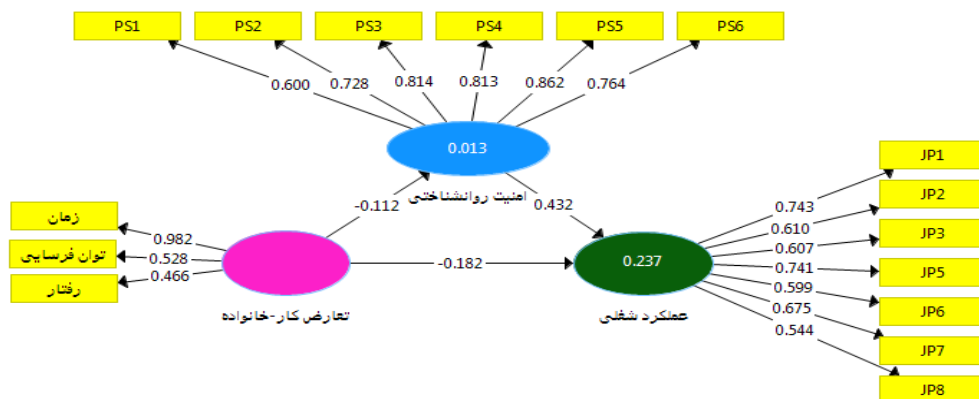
PS1
PS2
PS3
PS4
PS5
PS6
0.600
0.728
0.814
0.813
0.862
0.764
0.013
امنیت روانشناختی
-0.112
0.432
زمان
توان فرسایی
رفتار
0.982
0.528
0.466
تعارض کار-خانواده
-0.182
0.237
عملکرد شغلی
JP1
JP2
JP3
JP5
JP6
JP7
JP8
0.743
0.610
0.607
0.741
0.599
0.675
0.544